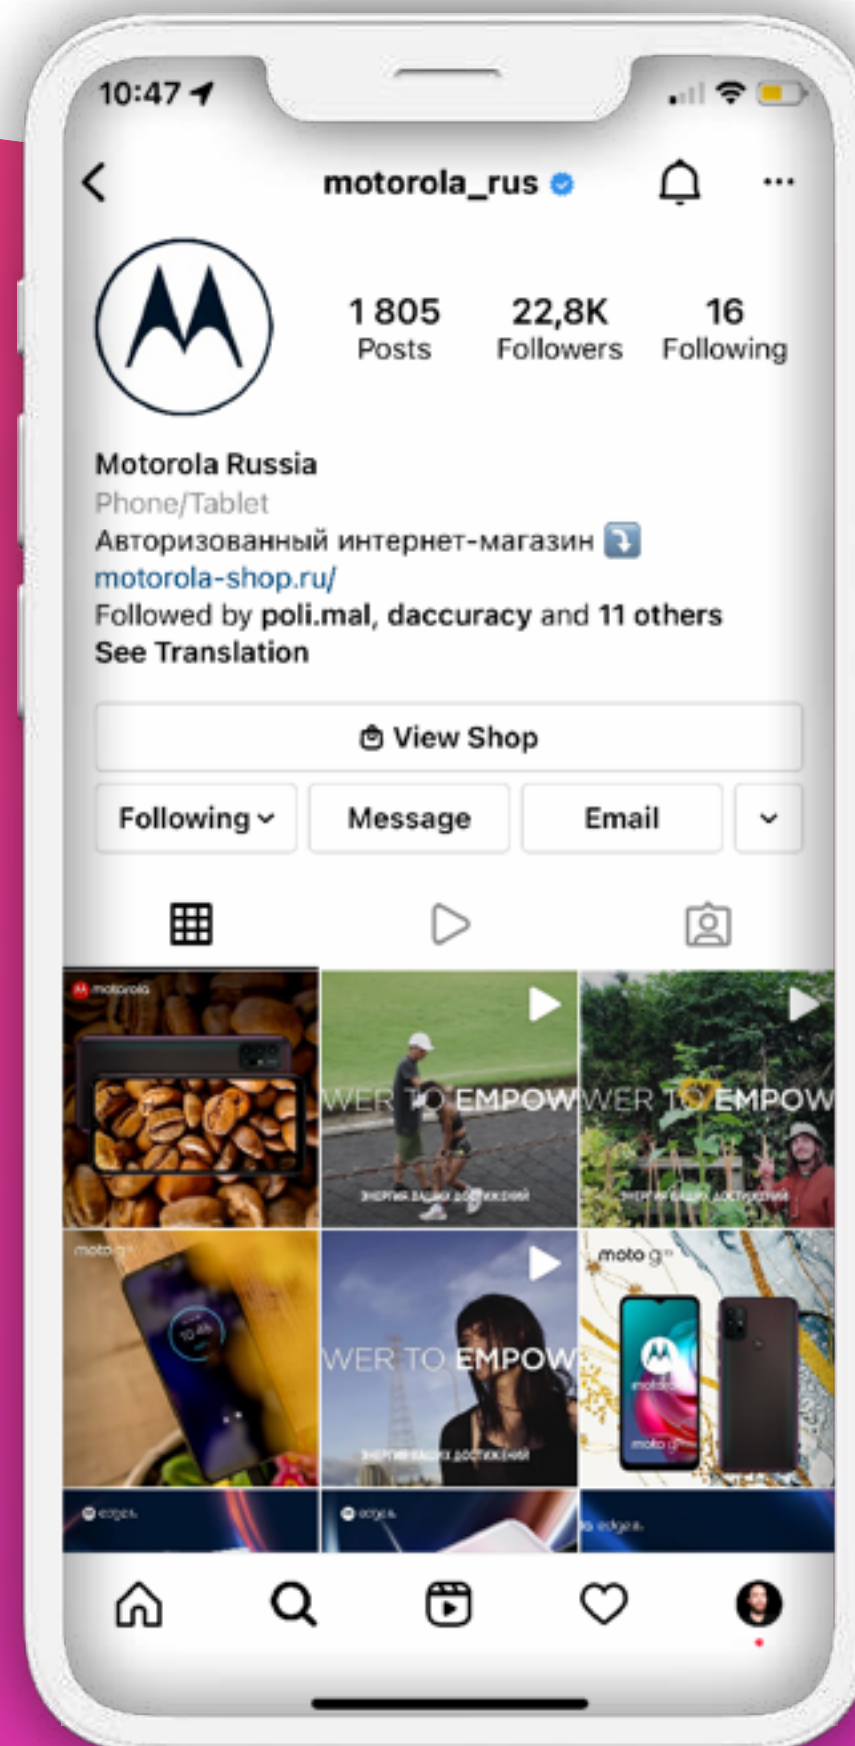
10:47

motorola_rus

1 805 Posts
22,8K Followers
16 Following

Motorola Russia
Phone/Tablet
Авторизованный интернет-магазин ⤵️
motorola-shop.ru/
Followed by poli.mal, daccuracy and 11 others
See Translation

View Shop

Following
Message
Email

motorola

WER TO EMPOW
ЭНЕРГИЯ ВАШИХ ДОСТИЖЕНИЙ

WER TO EMPOW
ЭНЕРГИЯ ВАШИХ ДОСТИЖЕНИЙ

moto g
10:48

WER TO EMPOW
ЭНЕРГИЯ ВАШИХ ДОСТИЖЕНИЙ

moto g
moto g

edge
edge
edge